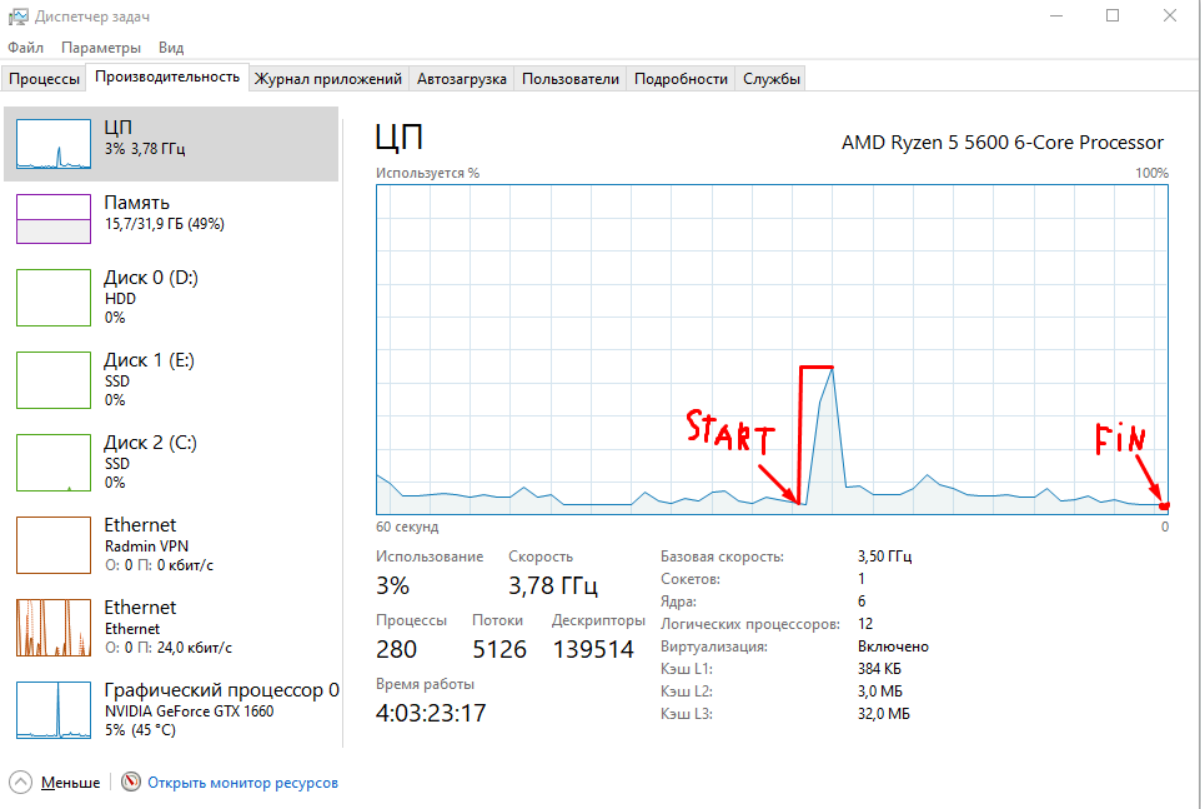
Диспетчер задач

Файл Параметры Вид

Процессы | Производительность | Журнал приложений | Автозагрузка | Пользователи | Подробности | Службы

ЦП
3% 3,78 ГГц

Память
15,7/31,9 ГБ (49%)

Диск 0 (D:)
HDD
0%

Диск 1 (E:)
SSD
0%

Диск 2 (C:)
SSD
0%

Ethernet
Radmin VPN
О: 0 П: 0 кбит/с

Ethernet
Ethernet
О: 0 П: 24,0 кбит/с

Графический процессор 0
NVIDIA GeForce GTX 1660
5% (45 °C)

ЦП
AMD Ryzen 5 5600 6-Core Processor

Используется %
100%

START
FIN

60 секунд
0

Использование
3%
Скорость
3,78 ГГц

Процессы
280
Потоки
5126
Дескрипторы
139514

Время работы
4:03:23:17

| | |
|---|---|
| Базовая скорость: | 3,50 ГГц |
| Сокетов: | 1 |
| Ядра: | 6 |
| Логических процессоров: | 12 |
| Виртуализация: | Включено |
| Кэш L1: | 384 КБ |
| Кэш L2: | 3,0 МБ |
| Кэш L3: | 32,0 МБ |

Меньше
Открыть монитор ресурсов